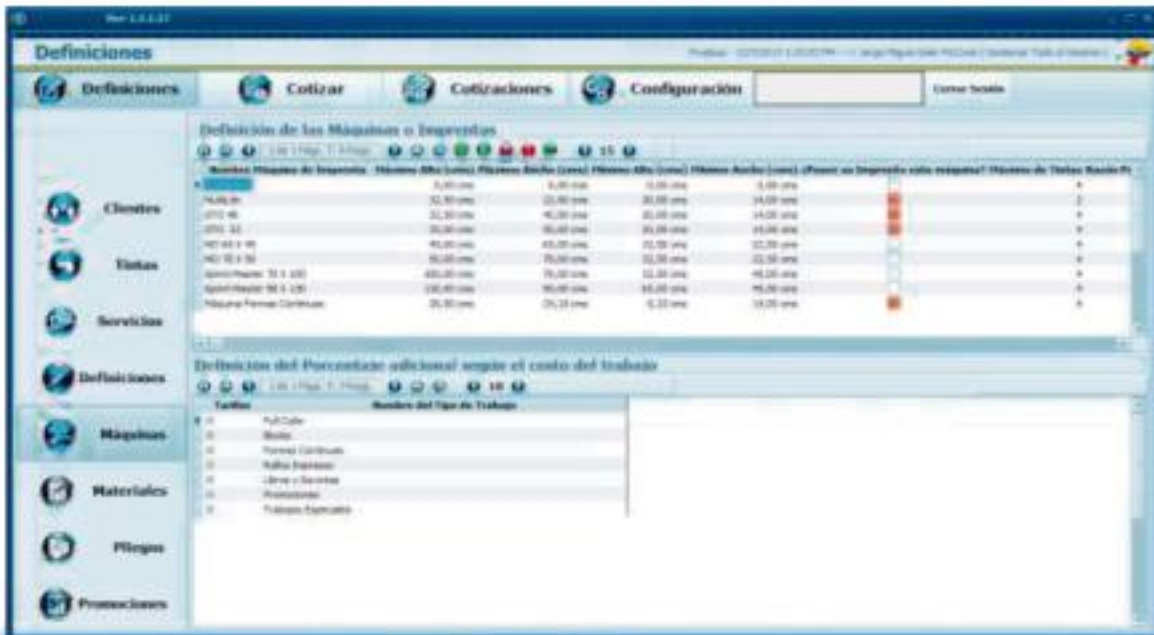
Ver 1.5.0.27

Definiciones

Definiciones | Cotizar | Cotizaciones | Configuración | Cerrar Sesión

Clientes
Tintas
Servicios
Definiciones
Máquinas
Materiales
Pliegos
Promociones

Definición de las Máquinas o Imprentas

| Nombre Máquina de Imprenta | Máximo Alto (cms) | Máximo Ancho (cms) | Mínimo Alto (cms) | Mínimo Ancho (cms) | ¿Posee su Impresión esta máquina? | Máximo de Tintas |
|---|---|---|---|---|---|---|
| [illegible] | 0,00 cms | 0,00 cms | 0,00 cms | 0,00 cms | | 4 |
| Multilith | 32,50 cms | 22,00 cms | 20,00 cms | 14,00 cms | | 2 |
| GTO 46 | 32,50 cms | 46,00 cms | 20,00 cms | 14,00 cms | | 4 |
| GTO 52 | 36,00 cms | 50,00 cms | 20,00 cms | 14,00 cms | | 4 |
| MO 65 X 46 | 46,00 cms | 65,00 cms | 32,00 cms | 22,00 cms | | 4 |
| MO 70 X 50 | 50,00 cms | 70,00 cms | 32,00 cms | 22,50 cms | | 4 |
| Speed Master 70 X 100 | 100,00 cms | 70,00 cms | 32,00 cms | 48,00 cms | | 4 |
| Speed Master 90 X 130 | 130,00 cms | 90,00 cms | 65,00 cms | 48,00 cms | | 4 |
| Máquina Formas Continuas | 28,00 cms | 24,10 cms | 8,10 cms | 14,00 cms | | 4 |

Definición del Porcentaje adicional según el costo del trabajo

| Tarifas | Nombre del Tipo de Trabajo |
|---|---|
| 0 | Full Color |
| 0 | Books |
| 0 | Formas Continuas |
| 0 | Talonarios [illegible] |
| 0 | Libros y Revistas |
| 0 | Promociones |
| 0 | Trabajos Especiales |